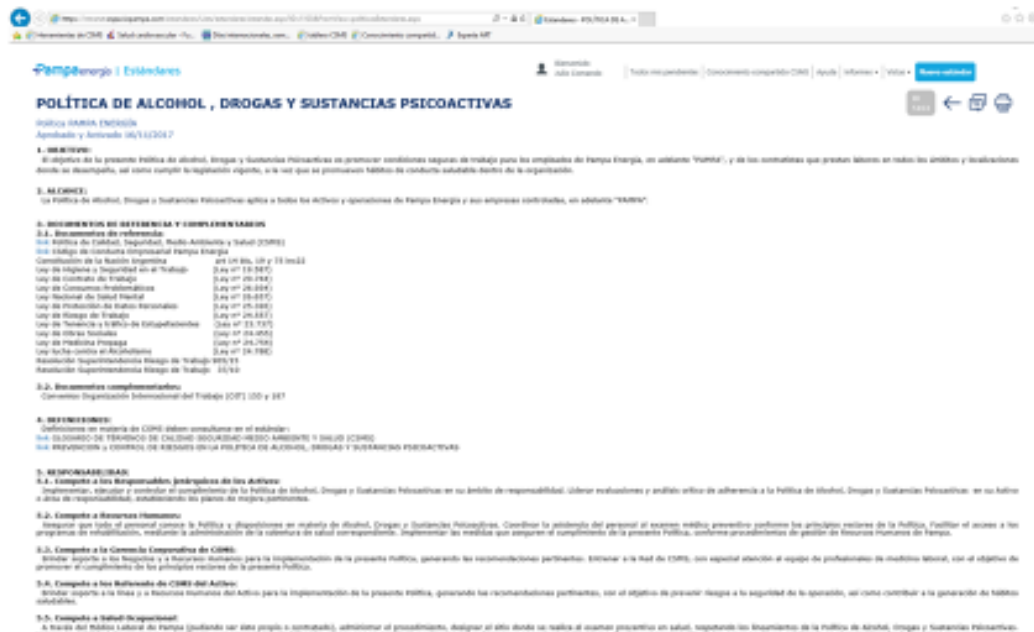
Pampa energía | Estándares

POLÍTICA DE ALCOHOL , DROGAS Y SUSTANCIAS PSICOACTIVAS

Política PAMPA ENERGÍA
Aprobado y Activado 16/11/2017

1. OBJETIVO:
El objetivo de la presente Política de Alcohol, Drogas y Sustancias Psicoactivas es promover condiciones seguras de trabajo para los empleados de Pampa Energía, en adelante "PAMPA", y de los contratistas que presten labores en todos los ámbitos y localizaciones donde se desempeña, así como cumplir la legislación vigente, a la vez que se promueven hábitos de conducta saludable dentro de la organización.

2. ALCANCE:
La Política de Alcohol, Drogas y Sustancias Psicoactivas aplica a todos los Activos y operaciones de Pampa Energía y sus empresas controladas, en adelante "PAMPA".

3. DOCUMENTOS DE REFERENCIA Y COMPLEMENTARIOS
3.1. Documentos de referencia:
Política de Calidad, Seguridad, Medio Ambiente y Salud (CSMS)
Código de Conducta Empresarial Pampa Energía
Constitución de la Nación Argentina
Ley de Higiene y Seguridad en el Trabajo (Ley nº 19.587)
Ley de Contrato de Trabajo (Ley nº 20.744)
Ley de Consumos Problemáticos (Ley nº 26.934)
Ley Nacional de Salud Mental (Ley nº 26.657)
Ley de Protección de Datos Personales (Ley nº 25.326)
Ley de Riesgo de Trabajo (Ley nº 24.557)
Ley de Tenencia y tráfico de Estupefacientes (Ley nº 23.737)
Ley de Obras Sociales (Ley nº 23.660)
Ley de Medicina Prepaga (Ley nº 26.682)
Ley lucha contra el Alcoholismo (Ley nº 24.788)
Resolución Superintendencia Riesgo de Trabajo 905/15
Resolución Superintendencia Riesgo de Trabajo 37/10

3.2. Documentos complementarios:
Convenios Organización Internacional del Trabajo (OIT) 155 y 187

4. DEFINICIONES:
Definiciones en materia de CSMS deben consultarse en el estándar:
GLOSARIO DE TÉRMINOS DE CALIDAD SEGURIDAD MEDIO AMBIENTE Y SALUD (CSMS)
PREVENCIÓN y CONTROL DE RIESGOS EN LA POLÍTICA DE ALCOHOL, DROGAS Y SUSTANCIAS PSICOACTIVAS

5. RESPONSABILIDAD:
5.1. Compete a los Responsables jerárquicos de los Activos:
Implementar, ejecutar y controlar el cumplimiento de la Política de Alcohol, Drogas y Sustancias Psicoactivas en su ámbito de responsabilidad. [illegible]

5.2. Compete a Recursos Humanos:
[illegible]

5.3. Compete a la Gerencia Corporativa de CSMS:
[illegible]

5.4. Compete a los Referente de CSMS del Activo:
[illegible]

5.5. Compete a Salud Ocupacional:
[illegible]